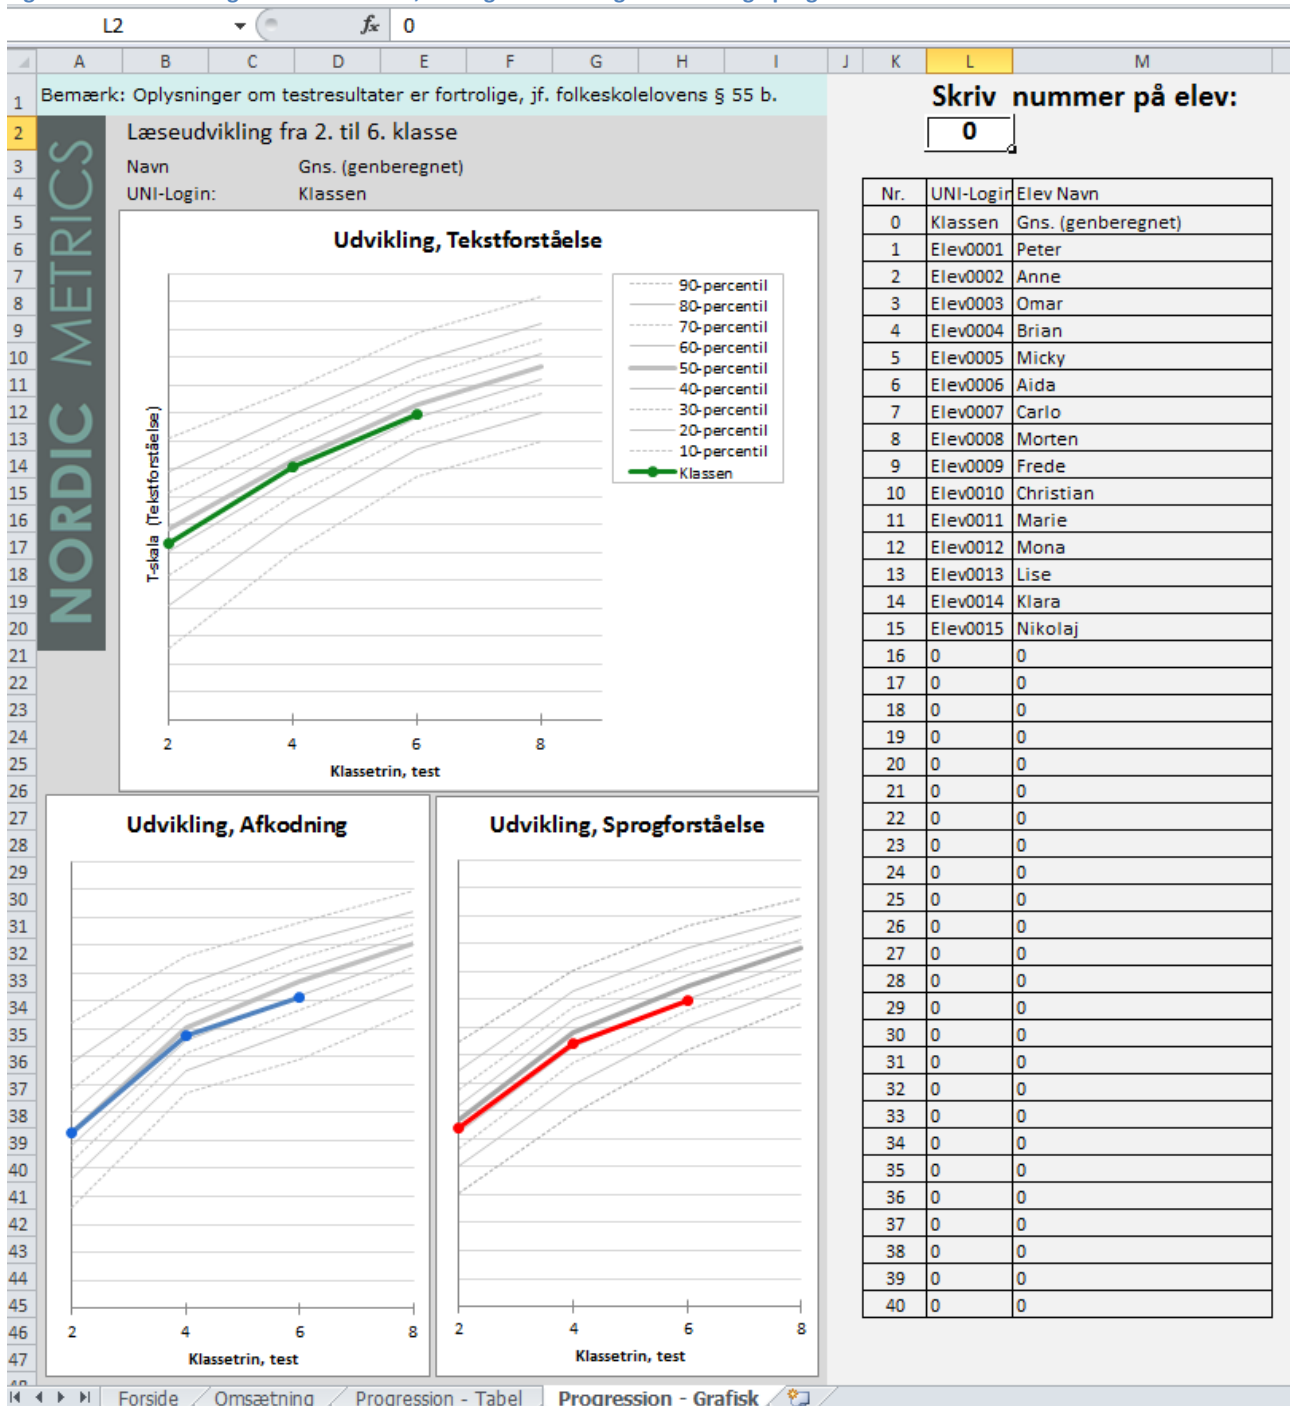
L2 $f_x$ 0

A B C D E F G H I J K L M

1 Bemærk: Oplysninger om testresultater er fortrolige, jf. folkeskolelovens § 55 b.

Skriv nummer på elev:
0

2 Læseudvikling fra 2. til 6. klasse
3 Navn Gns. (genberegnet)
4 UNI-Login: Klassen

NORDIC METRICS

Udvikling, Tekstforståelse

90-percentil
80-percentil
70-percentil
60-percentil
50-percentil
40-percentil
30-percentil
20-percentil
10-percentil
Klassen

T-skala (Tekstforståelse)

2 4 6 8
Klassetrin, test

Udvikling, Afkodning

2 4 6 8
Klassetrin, test

Udvikling, Sprogforståelse

2 4 6 8
Klassetrin, test

| Nr. | UNI-Logir | Elev Navn |
|---|---|---|
| 0 | Klassen | Gns. (genberegnet) |
| 1 | Elev0001 | Peter |
| 2 | Elev0002 | Anne |
| 3 | Elev0003 | Omar |
| 4 | Elev0004 | Brian |
| 5 | Elev0005 | Micky |
| 6 | Elev0006 | Aida |
| 7 | Elev0007 | Carlo |
| 8 | Elev0008 | Morten |
| 9 | Elev0009 | Frede |
| 10 | Elev0010 | Christian |
| 11 | Elev0011 | Marie |
| 12 | Elev0012 | Mona |
| 13 | Elev0013 | Lise |
| 14 | Elev0014 | Klara |
| 15 | Elev0015 | Nikolaj |
| 16 | 0 | 0 |
| 17 | 0 | 0 |
| 18 | 0 | 0 |
| 19 | 0 | 0 |
| 20 | 0 | 0 |
| 21 | 0 | 0 |
| 22 | 0 | 0 |
| 23 | 0 | 0 |
| 24 | 0 | 0 |
| 25 | 0 | 0 |
| 26 | 0 | 0 |
| 27 | 0 | 0 |
| 28 | 0 | 0 |
| 29 | 0 | 0 |
| 30 | 0 | 0 |
| 31 | 0 | 0 |
| 32 | 0 | 0 |
| 33 | 0 | 0 |
| 34 | 0 | 0 |
| 35 | 0 | 0 |
| 36 | 0 | 0 |
| 37 | 0 | 0 |
| 38 | 0 | 0 |
| 39 | 0 | 0 |
| 40 | 0 | 0 |

Forside Omsætning Progression - Tabel Progression - Grafisk